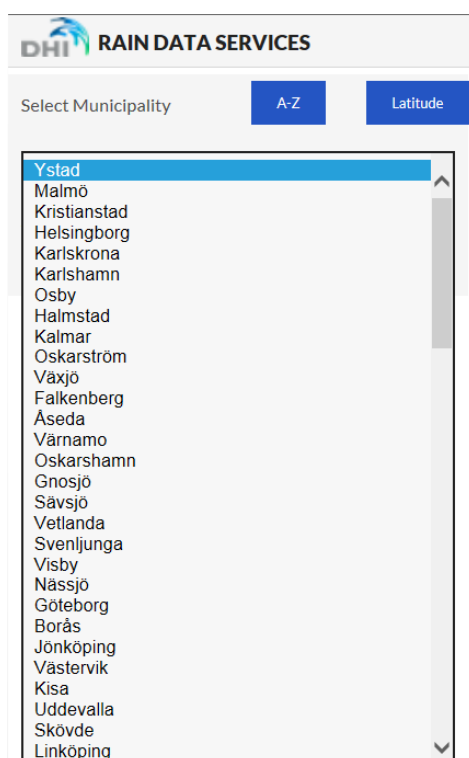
DHI RAIN DATA SERVICES

Select Municipality

A-Z

Latitude

Ystad
Malmö
Kristianstad
Helsingborg
Karlskrona
Karlshamn
Osby
Halmstad
Kalmar
Oskarström
Växjö
Falkenberg
Åseda
Värnamo
Oskarshamn
Gnosjö
Sävsjö
Vetlanda
Svenljunga
Visby
Nässjö
Göteborg
Borås
Jönköping
Västervik
Kisa
Uddevalla
Skövde
Linköping